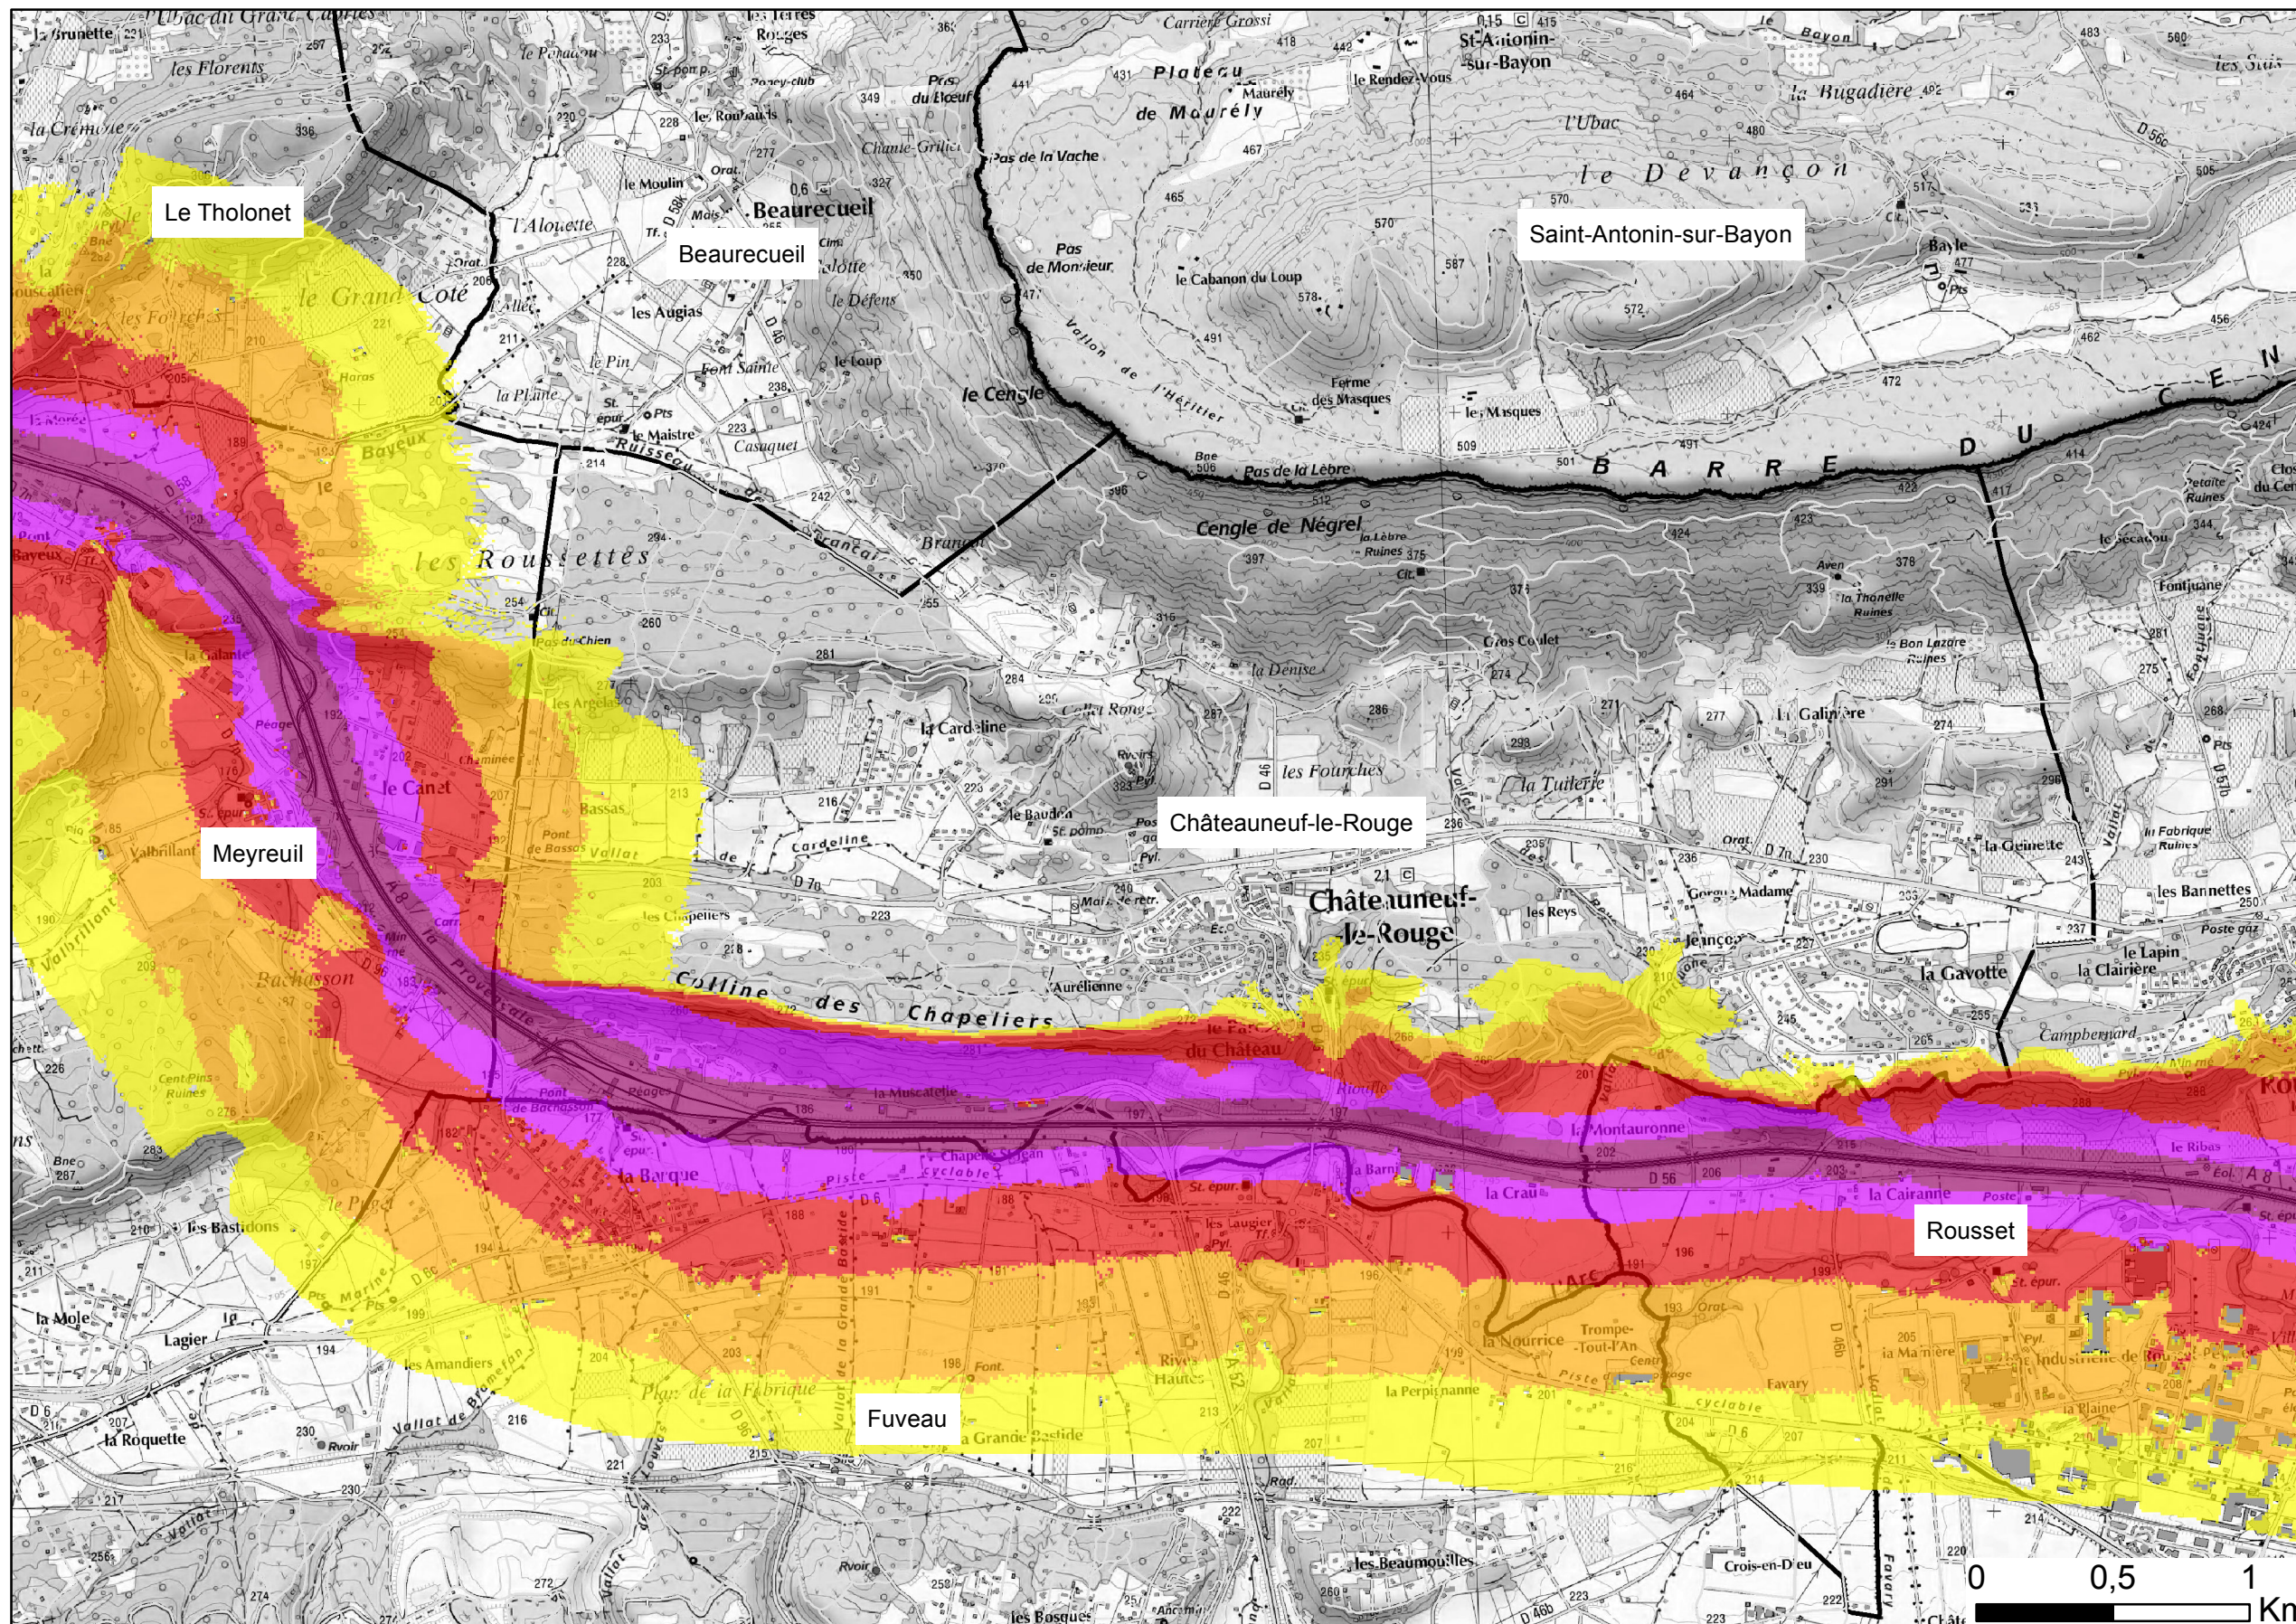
Le Tholonet

Beaurecueil

Saint-Antonin-sur-Bayon

Meyreuil

Châteauneuf-le-Rouge

Rousset

Fuveau

0 0,5 1 Km

Beaurecueil

Châteauneuf-le-Rouge

St-Antonin-sur-Bayon

Plateau de Mourély

le Devançon

l'Ubac

la Bugadière

les Florents

la Crémade

le Grand Côté

les Roussettes

Bayeux

le Canet

Bassas

Valbrillant

Collines des Chapeliers

Cengle de Négrel

le Cengle

BARRE DU CEN

les Fourches

la Cardeline

la Tuilerie

la Galinière

la Gavotte

la Clairière

la Montauronne

la Barque

la Craü

la Cairanne

la Muscatelle

la Nourrice

Trompe-Toul-l'An

la Perpignanne

la Grande Bastide

les Amandiers

la Roquette

la Mole

Lagier

les Bastidons

Plan de la Fabrique

les Beaumouilles

Crois-en-Dieu

les Bosques

Pas de la Lèbre

le Cabanon du Loup

Ferme des Masques

les Masques

Pas de la Vache

Pas de Mon'dieur

les Augias

le Pin

Font Sainte

le Loup

les Défens

Casaquet

Carrière Grossi

le Rendez-Vous

Maurély

la Lèbre Ruines

Gros Coulet

la Denise

la Thonelle Ruines

Fontjuane

les Bannettes

le Lapin

la Grinette

Campbernard

la Baudea

Aurélienne

Mas Madame

Jeancon

les Reys

la Galante

Buchasson

l'Alouette

le Moulin

les Rouillards

les Terres Rouges

Cent-Pins Ruines

A 8 la Provençale

D 6

D 56

D 46

D 70

Piste cyclable

Chapelle St-Jean

Rives Hautes

Favary

Industrielle de Rousset